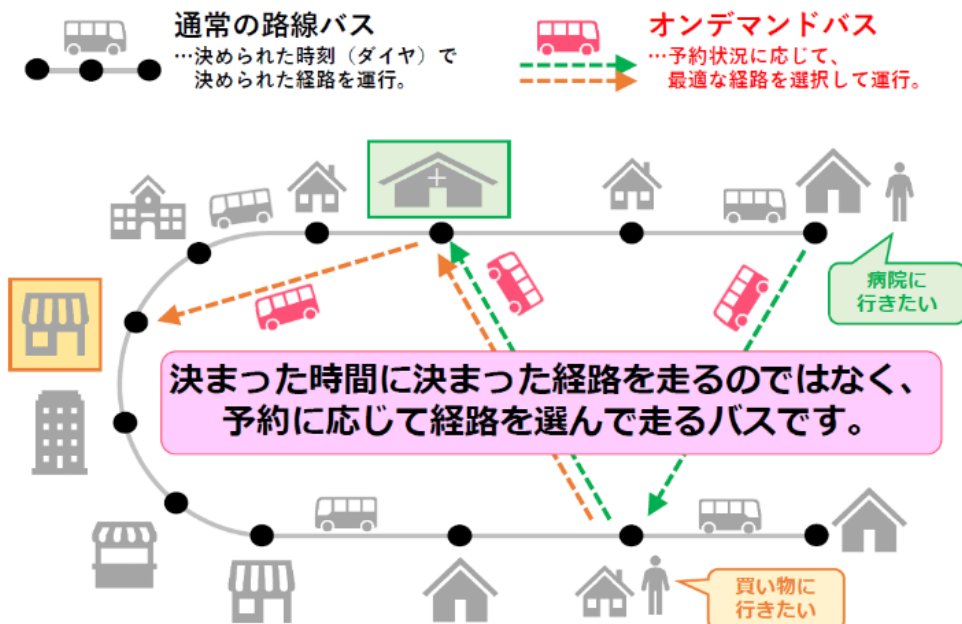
通常の路線バス
…決められた時刻（ダイヤ）で決められた経路を運行。

オンデマンドバス
…予約状況に応じて、最適な経路を選択して運行。

病院に行きたい

決まった時間に決まった経路を走るのではなく、予約に応じて経路を選んで走るバスです。

買い物に行きたい